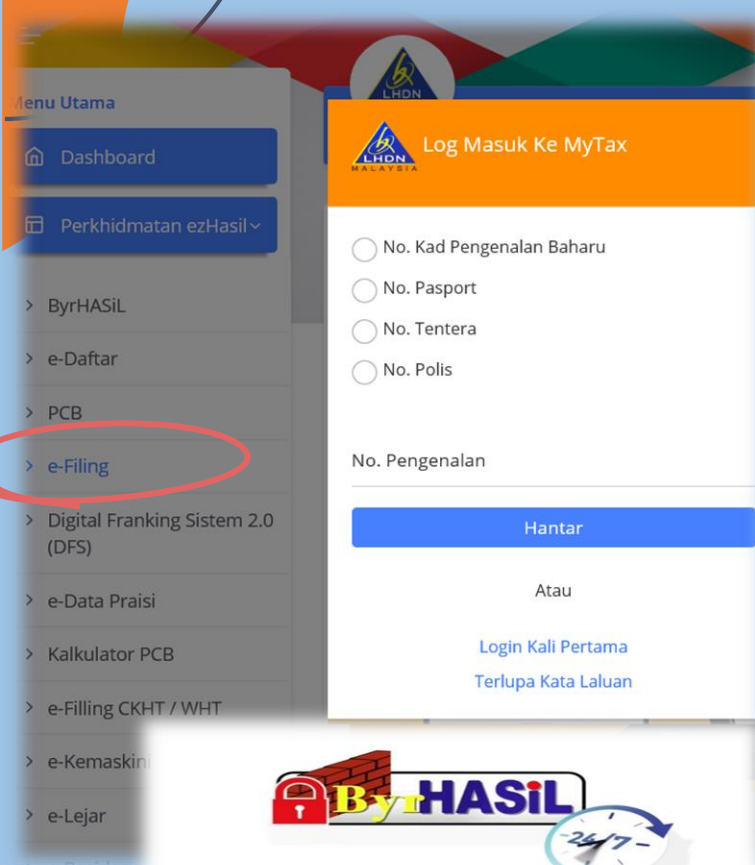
Menu Utama

Dashboard

Perkhidmatan ezHasil

BYRHASiL

e-Daftar

PCB

e-Filing

Digital Franking Sistem 2.0 (DFS)

e-Data Praisi

Kalkulator PCB

e-Filling CKHT / WHT

e-Kemaskin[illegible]

e-Lejar

LHDN

LHDN MALAYSIA

Log Masuk Ke MyTax

No. Kad Pengenalan Baharu

No. Pasport

No. Tentera

No. Polis

No. Pengenalan

Hantar

Atau

Login Kali Pertama

Terlupa Kata Laluan

ByrHASiL

24/7